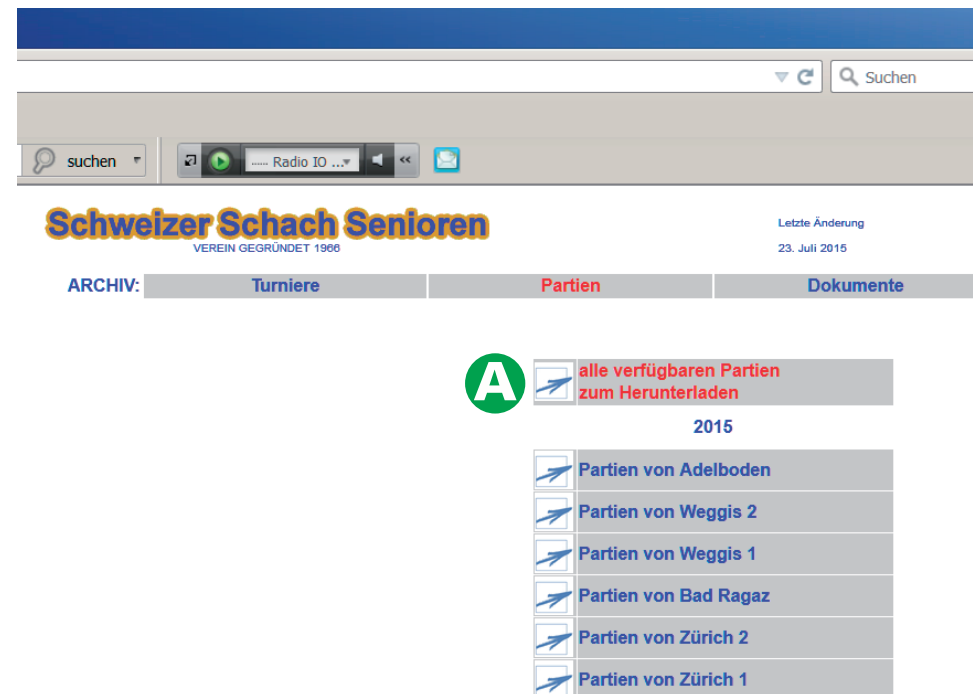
Suchen

suchen

..... Radio IO ...

Schweizer Schach Senioren
VEREIN GEGRÜNDET 1966

Letzte Änderung
23. Juli 2015

| ARCHIV: | Turniere | Partien | Dokumente |
|---|---|---|---|

A

alle verfügbaren Partien zum Herunterladen

2015

Partien von Adelboden

Partien von Weggis 2

Partien von Weggis 1

Partien von Bad Ragaz

Partien von Zürich 2

Partien von Zürich 1